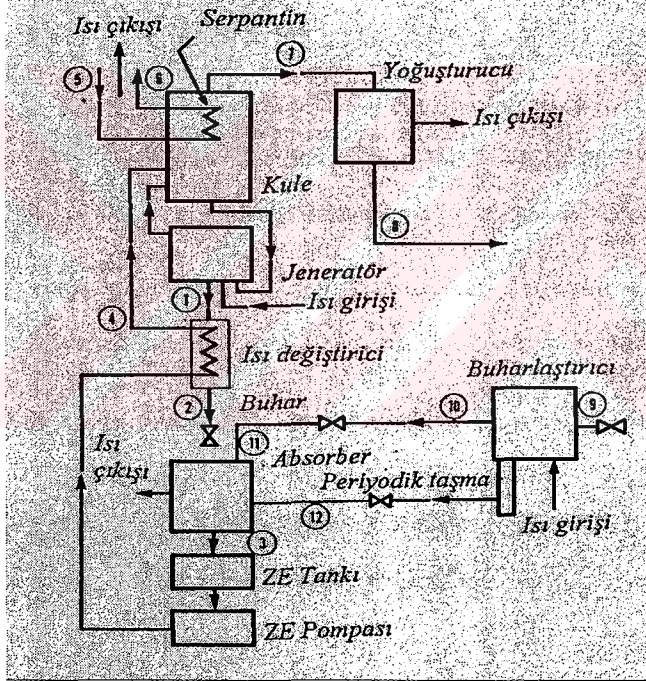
Isı çıkışı
Serpantin
5
6
7
Yoğuşturucu
Isı çıkışı
Kule
8
Jeneratör
1
Isı girişi
4
Isı değiştirici
Buharlaştırıcı
2
Buhar
10
9
11
Isı çıkışı
Absorber
Periyodik taşma
12
Isı girişi
3
ZE Tankı
ZE Pompası